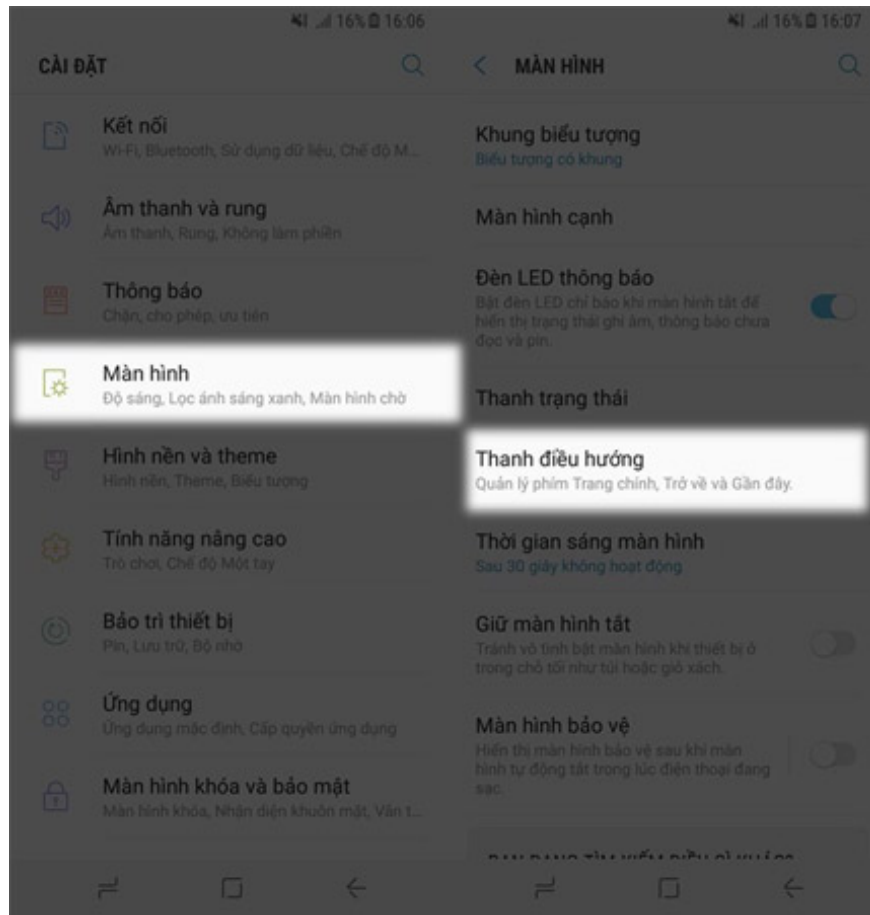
16% 16:06

CÀI ĐẶT

Kết nối
Wi-Fi, Bluetooth, Sử dụng dữ liệu, Chế độ M...

Âm thanh và rung
Âm thanh, Rung, Không làm phiền

Thông báo
Chặn, cho phép, ưu tiên

Màn hình
Độ sáng, Lọc ánh sáng xanh, Màn hình chờ

Hình nền và theme
Hình nền, Theme, Biểu tượng

Tính năng nâng cao
Trò chơi, Chế độ Một tay

Bảo trì thiết bị
Pin, Lưu trữ, Bộ nhớ

Ứng dụng
Ứng dụng mặc định, Cấp quyền ứng dụng

Màn hình khóa và bảo mật
Màn hình khóa, Nhận diện khuôn mặt, Vân t...

16% 16:07

MÀN HÌNH

Khung biểu tượng
Biểu tượng có khung

Màn hình cạnh

Đèn LED thông báo
Bật đèn LED chỉ báo khi màn hình tắt để hiển thị trạng thái ghi âm, thông báo chưa đọc và pin.

Thanh trạng thái

Thanh điều hướng
Quản lý phím Trang chính, Trở về và Gần đây.

Thời gian sáng màn hình
Sau 30 giây không hoạt động

Giữ màn hình tắt
Tránh vô tình bật màn hình khi thiết bị ở trong chỗ tối như túi hoặc giỏ xách.

Màn hình bảo vệ
Hiển thị màn hình bảo vệ sau khi màn hình tự động tắt trong lúc điện thoại đang sạc.

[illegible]